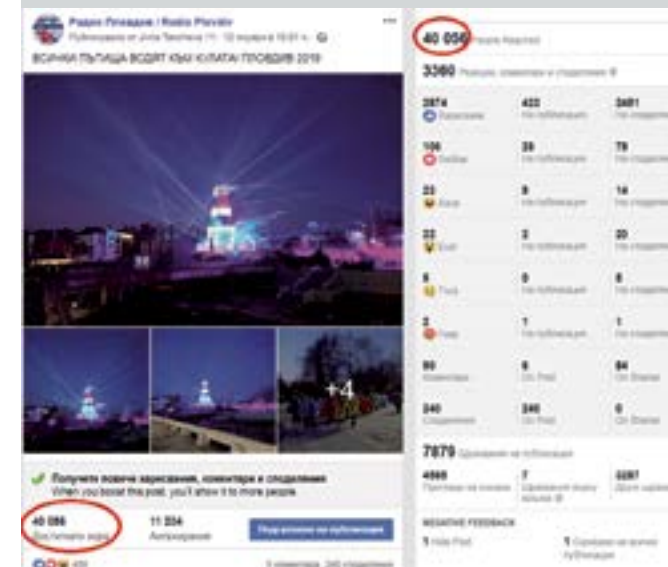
Радио Пловдив / Radio Plovdiv
Публикувано от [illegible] · 12 януари в 19:01 ч.
ВСИЧКИ ПЪТИЩА ВОДЯТ КЪМ КУЛАТА! ПЛОВДИВ 2019
+4
Получете повече харесвания, коментари и споделяния
When you boost this post, you'll show it to more people.
40 056
Достигнати хора
11 234
Ангажирания
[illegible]

40 056 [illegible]
3360 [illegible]
2974 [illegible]
422 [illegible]
2481 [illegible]
106 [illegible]
28 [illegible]
78 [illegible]
23 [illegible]
9 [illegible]
14 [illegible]
22 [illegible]
2 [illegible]
20 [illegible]
5 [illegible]
0 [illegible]
6 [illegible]
2 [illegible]
7 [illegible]
1 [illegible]
90 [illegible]
6 On Post
84 On Shares
240 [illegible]
240 On Post
0 On Shares
7879 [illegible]
4569 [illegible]
7 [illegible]
3287 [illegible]
NEGATIVE FEEDBACK
1 Hide Post
1 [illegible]